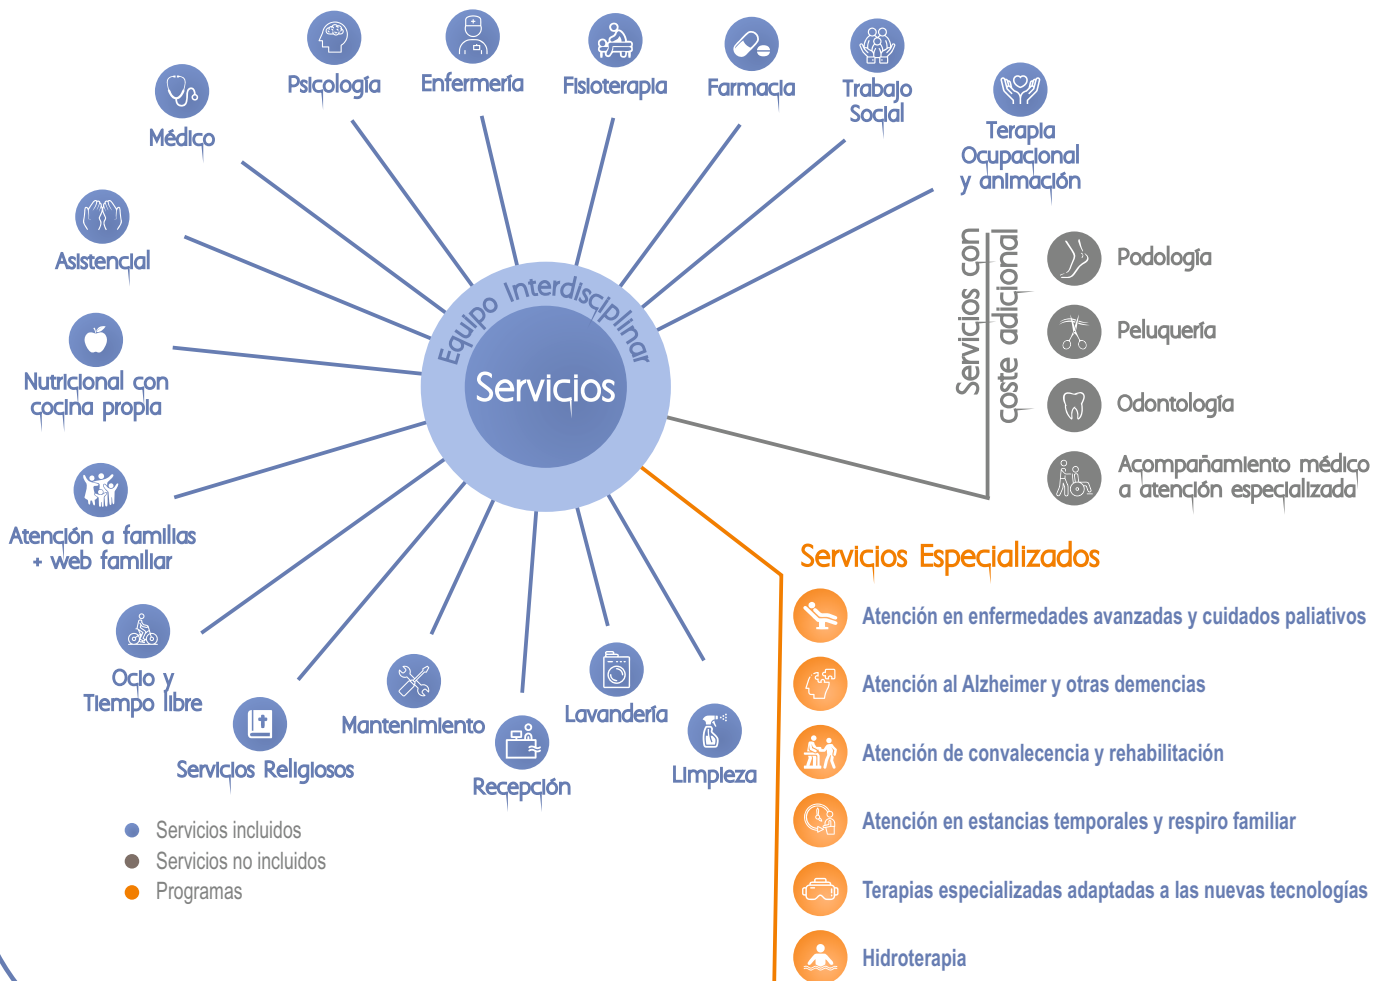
Psicología
Enfermería
Fisioterapia
Farmacia
Trabajo Social
Médico
Terapia Ocupacional y animación
Asistencial
Nutricional con cocina propia
Atención a familias + web familiar
Ocio y Tiempo libre
Servicios Religiosos
Mantenimiento
Recepción
Lavandería
Limpieza

Equipo Interdisciplinar
Servicios

Servicios con coste adicional
Podología
Peluquería
Odontología
Acompañamiento médico a atención especializada

Servicios Especializados
Atención en enfermedades avanzadas y cuidados paliativos
Atención al Alzheimer y otras demencias
Atención de convalecencia y rehabilitación
Atención en estancias temporales y respiro familiar
Terapias especializadas adaptadas a las nuevas tecnologías
Hidroterapia

Servicios incluidos
Servicios no incluidos
Programas